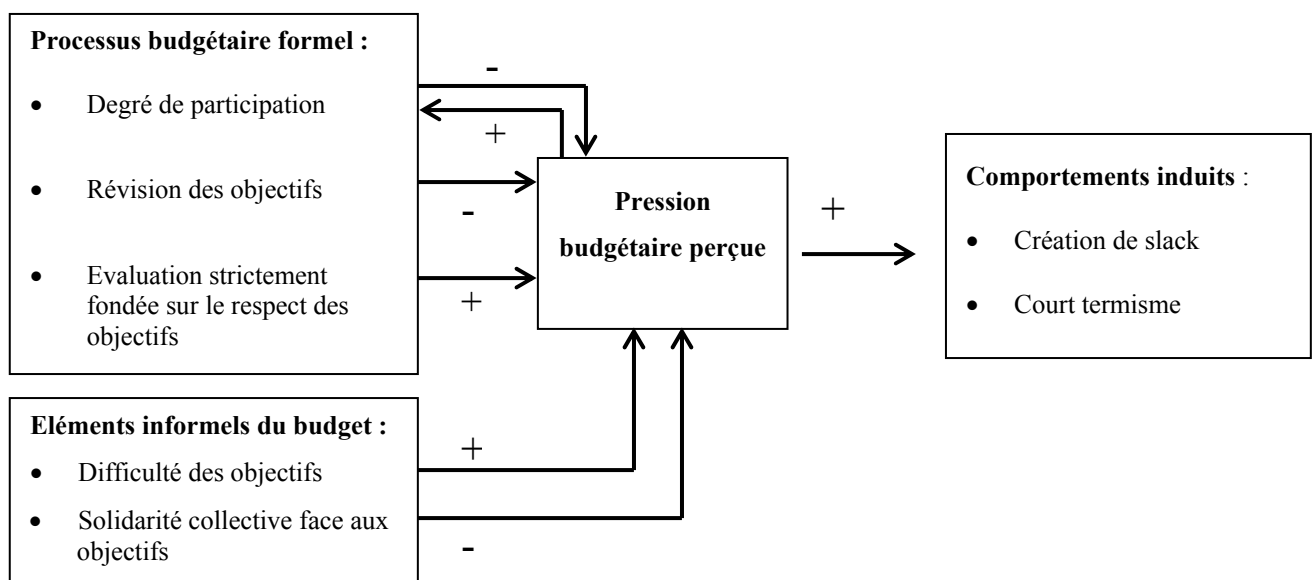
**Processus budgétaire formel :**

- Degré de participation
- Révision des objectifs
- Evaluation strictement fondée sur le respect des objectifs

-

+

-

+

**Pression budgétaire perçue**

+

**Comportements induits** :

- Création de slack
- Court termisme

**Eléments informels du budget :**

- Difficulté des objectifs
- Solidarité collective face aux objectifs

+

-